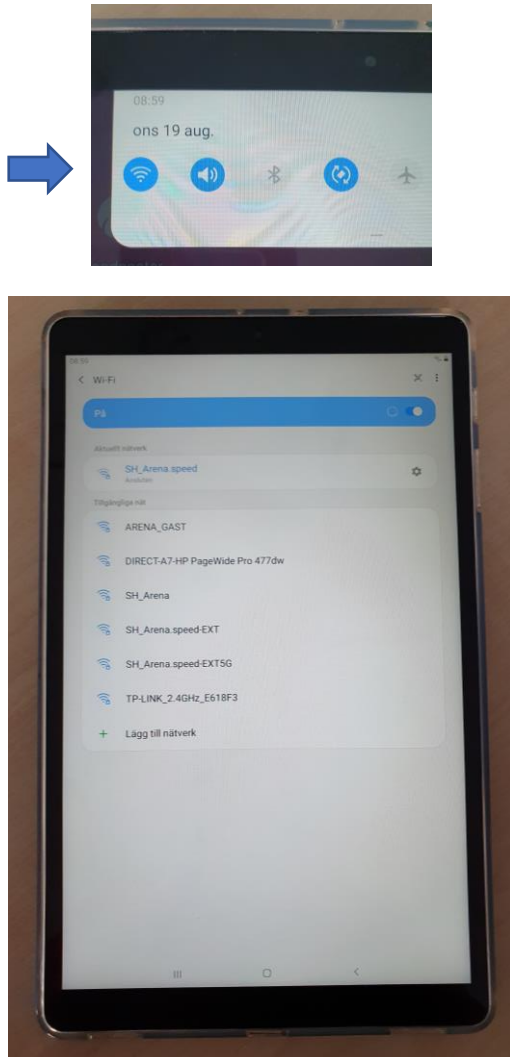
08:59

ons 19 aug.

08:59

< Wi-Fi

På

Aktuellt nätverk

SH_Arena.speed

Ansluten

Tillgängliga nät

ARENA_GAST

DIRECT-A7-HP PageWide Pro 477dw

SH_Arena

SH_Arena.speed-EXT

SH_Arena.speed-EXT5G

TP-LINK_2.4GHz_E618F3

+ Lägg till nätverk